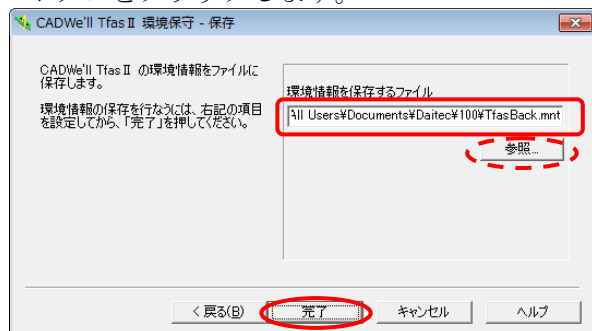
CADWe'll TfasⅡ 環境保守 - 保存

CADWe'll TfasⅡ の環境情報をファイルに保存します。

環境情報の保存を行なうには、右記の項目を設定してから、「完了」を押してください。

環境情報を保存するファイル

\All Users¥Documents¥Daitec¥100¥TfasBack.mnt

参照...

< 戻る(B)

完了

キャンセル

ヘルプ